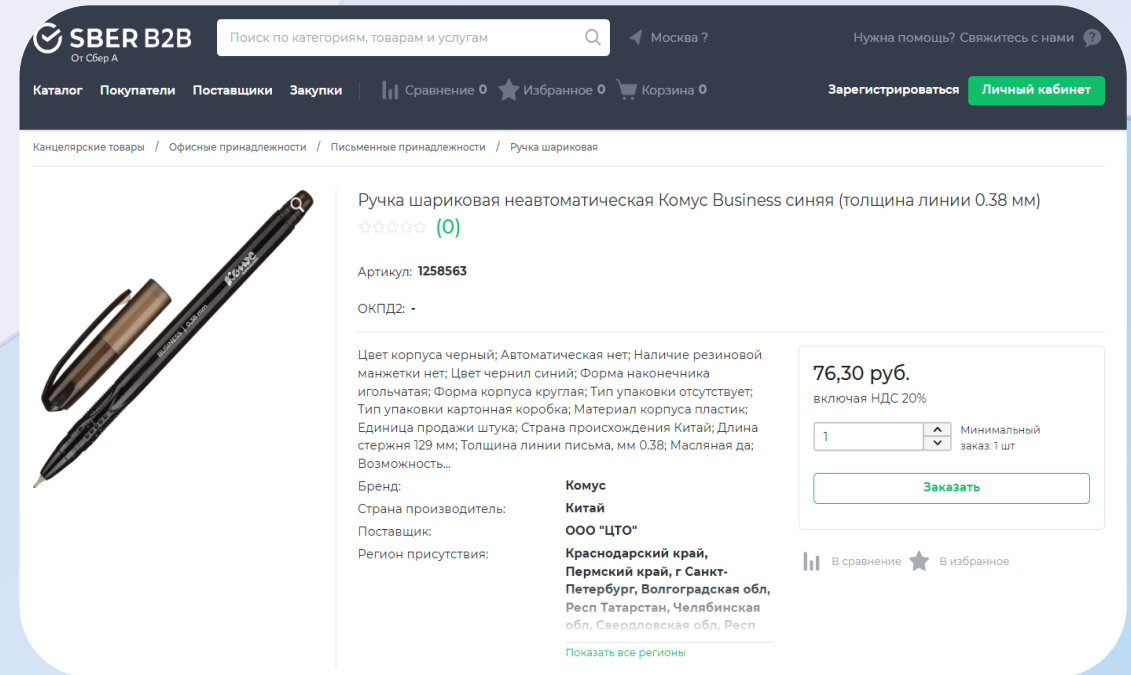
SBER B2B
От Сбер А

Поиск по категориям, товарам и услугам

Москва ?

Нужна помощь? Свяжитесь с нами

Каталог Покупатели Поставщики Закупки Сравнение 0 Избранное 0 Корзина 0

Зарегистрироваться Личный кабинет

Канцелярские товары / Офисные принадлежности / Письменные принадлежности / Ручка шариковая

Komus
BUSINESS 0.38 mm

Ручка шариковая неавтоматическая Комус Business синяя (толщина линии 0.38 мм)

(0)

Артикул: 1258563

ОКПД2: -

Цвет корпуса черный; Автоматическая нет; Наличие резиновой манжетки нет; Цвет чернил синий; Форма наконечника игольчатая; Форма корпуса круглая; Тип упаковки отсутствует; Тип упаковки картонная коробка; Материал корпуса пластик; Единица продажи штука; Страна происхождения Китай; Длина стержня 129 мм; Толщина линии письма, мм 0.38; Масляная да; Возможность...

Бренд: Комус
Страна производитель: Китай
Поставщик: ООО "ЦТО"
Регион присутствия: Краснодарский край, Пермский край, г Санкт-Петербург, Волгоградская обл, Респ Татарстан, Челябинская обл, Свердловская обл, Респ

Показать все регионы

76,30 руб.
включая НДС 20%

1

Минимальный заказ: 1 шт

Заказать

В сравнение В избранное